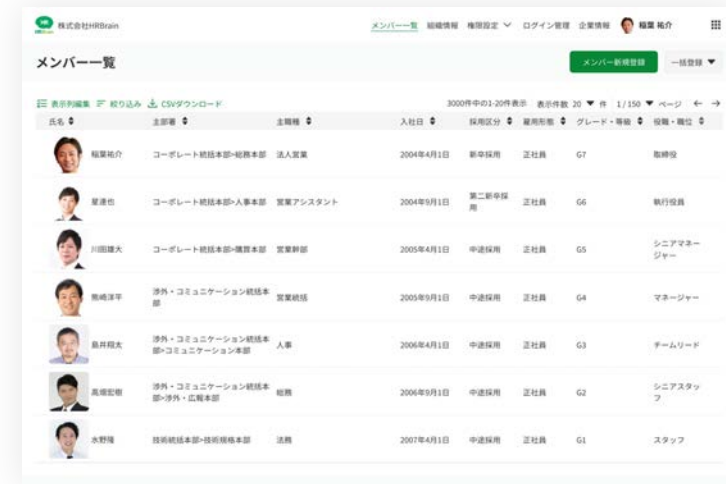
株式会社HRBrain

メンバー一覧　組織情報　権限設定　ログイン管理　企業情報　稲葉 祐介

メンバー一覧

メンバー新規登録　一括登録

表示列編集　絞り込み　CSVダウンロード

3000件中の1-20件表示　表示件数 20 件　1/150 ページ

| 氏名 | 主部署 | 主職種 | 入社日 | 採用区分 | 雇用形態 | グレード・等級 | 役職・職位 |
|---|---|---|---|---|---|---|---|
| 稲葉祐介 | コーポレート統括本部>総務本部 | 法人営業 | 2004年4月1日 | 新卒採用 | 正社員 | G7 | 取締役 |
| 星達也 | コーポレート統括本部>人事本部 | 営業アシスタント | 2004年9月1日 | 第二新卒採用 | 正社員 | G6 | 執行役員 |
| 川田健大 | コーポレート統括本部>購買本部 | 営業幹部 | 2005年4月1日 | 中途採用 | 正社員 | G5 | シニアマネージャー |
| 熊崎洋平 | 渉外・コミュニケーション統括本部 | 営業統括 | 2005年9月1日 | 中途採用 | 正社員 | G4 | マネージャー |
| 島井翔太 | 渉外・コミュニケーション統括本部>コミュニケーション本部 | 人事 | 2006年4月1日 | 中途採用 | 正社員 | G3 | チームリード |
| 高畑宏樹 | 渉外・コミュニケーション統括本部>渉外・広報本部 | 総務 | 2006年9月1日 | 中途採用 | 正社員 | G2 | シニアスタッフ |
| 水野隆 | 技術統括本部>技術規格本部 | 法務 | 2007年4月1日 | 中途採用 | 正社員 | G1 | スタッフ |